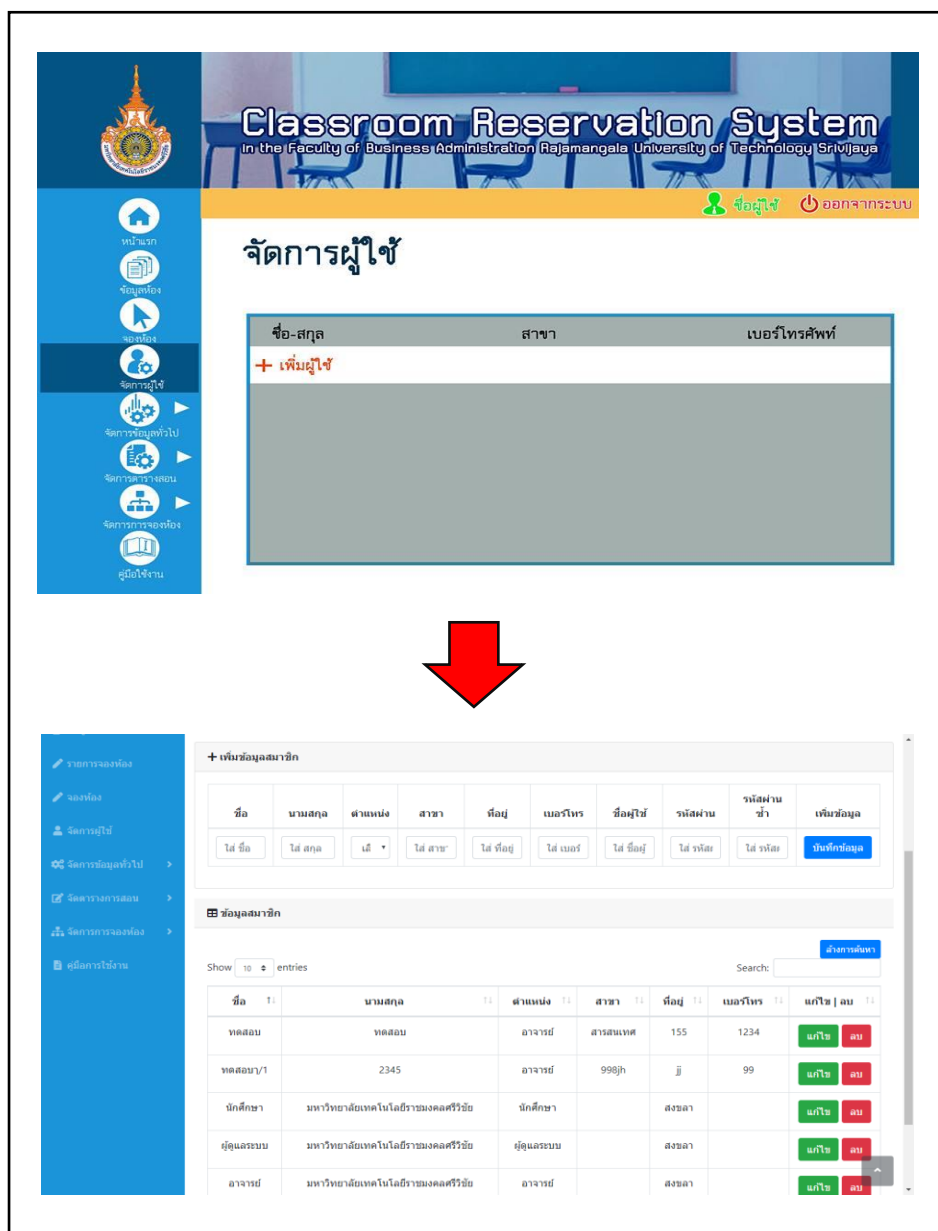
Classroom Reservation System
in the Faculty of Business Administration Rajamangala University of Technology Srivijaya

ชื่อผู้ใช้ ออกจากระบบ

หน้าแรก
ข้อมูลห้อง
จองห้อง
จัดการผู้ใช้
จัดการข้อมูลทั่วไป
จัดการตารางสอน
จัดการการจองห้อง
คู่มือใช้งาน

จัดการผู้ใช้

| ชื่อ-สกุล | สาขา | เบอร์โทรศัพท์ |
|---|---|---|
| + เพิ่มผู้ใช้ | | |

รายการจองห้อง
จองห้อง
จัดการผู้ใช้
จัดการข้อมูลทั่วไป
จัดการตารางการสอน
จัดการการจองห้อง
คู่มือการใช้งาน

+ เพิ่มข้อมูลสมาชิก

| ชื่อ | นามสกุล | ตำแหน่ง | สาขา | ที่อยู่ | เบอร์โทร | ชื่อผู้ใช้ | รหัสผ่าน | รหัสผ่านซ้ำ | เพิ่มข้อมูล |
|---|---|---|---|---|---|---|---|---|---|
| ใส่ ชื่อ | ใส่ สกุล | เลื | ใส่ สาขา | ใส่ ที่อยู่ | ใส่ เบอร์ | ใส่ ชื่อผู้ | ใส่ รหัส | ใส่ รหัส | บันทึกข้อมูล |

ข้อมูลสมาชิก

ล้างการค้นหา

Show 10 entries
Search:

| ชื่อ | นามสกุล | ตำแหน่ง | สาขา | ที่อยู่ | เบอร์โทร | แก้ไข \| ลบ |
|---|---|---|---|---|---|---|
| ทดสอบ | ทดสอบ | อาจารย์ | สารสนเทศ | 155 | 1234 | แก้ไข ลบ |
| ทดสอบๆ/1 | 2345 | อาจารย์ | 998jh | jj | 99 | แก้ไข ลบ |
| นักศึกษา | มหาวิทยาลัยเทคโนโลยีราชมงคลศรีวิชัย | นักศึกษา | | สงขลา | | แก้ไข ลบ |
| ผู้ดูแลระบบ | มหาวิทยาลัยเทคโนโลยีราชมงคลศรีวิชัย | ผู้ดูแลระบบ | | สงขลา | | แก้ไข ลบ |
| อาจารย์ | มหาวิทยาลัยเทคโนโลยีราชมงคลศรีวิชัย | อาจารย์ | | สงขลา | | แก้ไข ลบ |